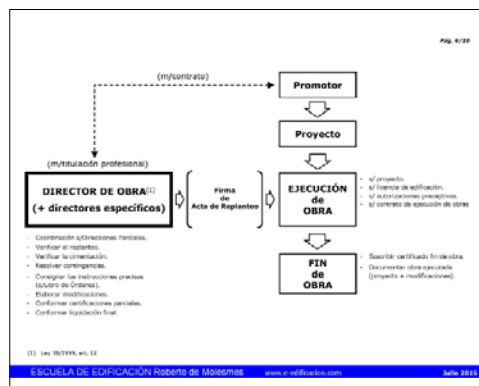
Pág. 9/20

(m/contrato)

Promotor

Proyecto

(m/titulación profesional)

DIRECTOR DE OBRA$^{(1)}$
(+ directores específicos)

Firma
de
Acta de Replanteo

EJECUCIÓN
de
OBRA

- s/ proyecto.
- s/ licencia de edificación.
- s/ autorizaciones preceptivas.
- s/ contrato de ejecución de obras

- Coordinación c/Direcciones Parciales.
- Verificar el replanteo.
- Verificar la cimentación.
- Resolver contingencias.
- Consignar las instrucciones precisas (s/Libro de Órdenes).
- Elaborar modificaciones.
- Conformar certificaciones parciales.
- Conformar liquidación final.

FIN
de
OBRA

- Suscribir certificado fin de obra.
- Documentar obra ejecutada (proyecto + modificaciones).

(1) Ley 38/1999, art. 12

ESCUELA DE EDIFICACIÓN Roberto de Molesmes www.e-edificacion.com Julio 2015